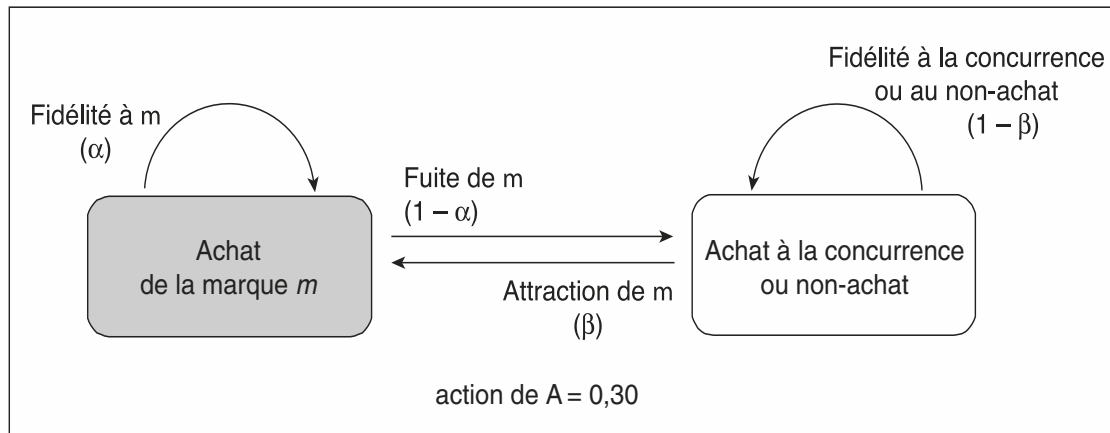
Fidélité à m
($\alpha$)

Achat de la marque *m*

Fuite de m
($1 - \alpha$)

Attraction de m
($\beta$)

Fidélité à la concurrence ou au non-achat
($1 - \beta$)

Achat à la concurrence ou non-achat

action de A = 0,30